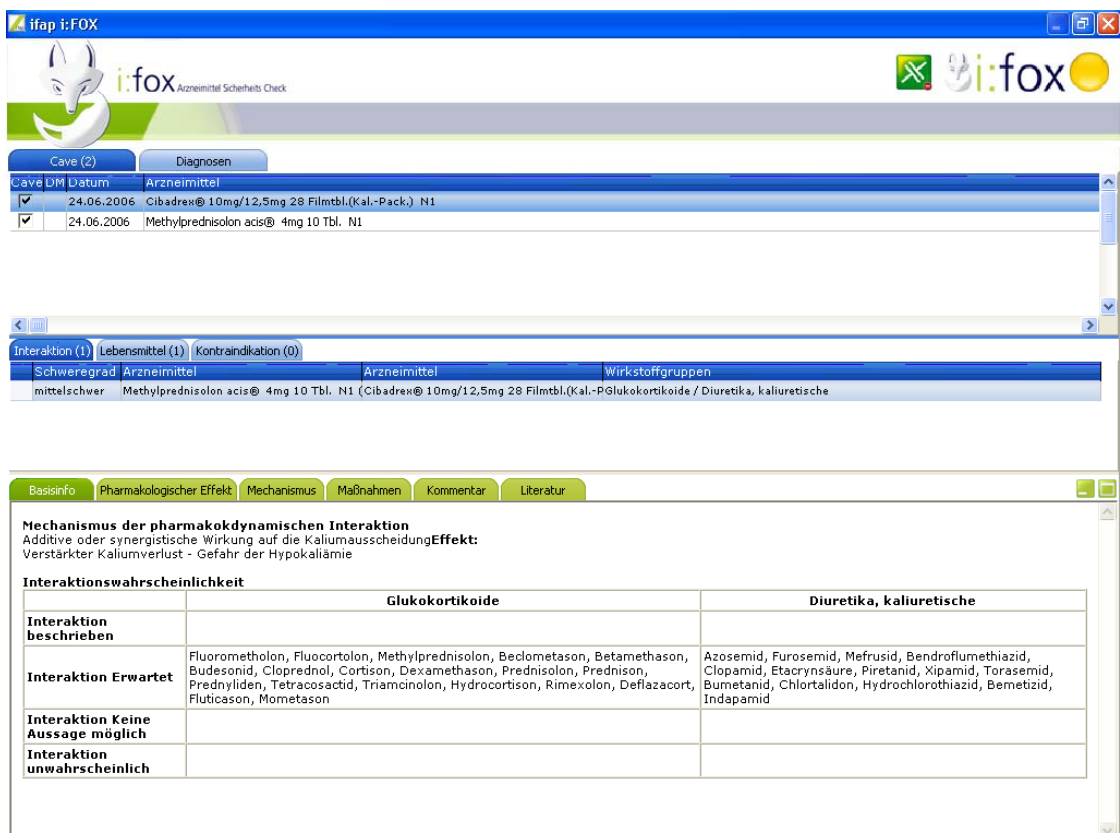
ifap i:FOX

i:fox Arzneimittel Sicherheits Check

i:fox

Cave (2) Diagnosen

| Cave | DM | Datum | Arzneimittel |
|---|---|---|---|
| ☑ | | 24.06.2006 | Cibadrex® 10mg/12,5mg 28 Filmtbl.(Kal.-Pack.) N1 |
| ☑ | | 24.06.2006 | Methylprednisolon acis® 4mg 10 Tbl. N1 |

Interaktion (1) Lebensmittel (1) Kontraindikation (0)

| Schweregrad | Arzneimittel | Arzneimittel | Wirkstoffgruppen |
|---|---|---|---|
| mittelschwer | Methylprednisolon acis® 4mg 10 Tbl. N1 | Cibadrex® 10mg/12,5mg 28 Filmtbl.(Kal.-P | Glukokortikoide / Diuretika, kaliuretische |

Basisinfo Pharmakologischer Effekt Mechanismus Maßnahmen Kommentar Literatur

Mechanismus der pharmakokdynamischen Interaktion
Additive oder synergistische Wirkung auf die KaliumausscheidungEffekt:
Verstärkter Kaliumverlust - Gefahr der Hypokaliämie

Interaktionswahrscheinlichkeit

| | Glukokortikoide | Diuretika, kaliuretische |
|---|---|---|
| Interaktion beschrieben | | |
| Interaktion Erwartet | Fluorometholon, Fluocortolon, Methylprednisolon, Beclometason, Betamethason, Budesonid, Cloprednol, Cortison, Dexamethason, Prednisolon, Prednison, Prednyliden, Tetracosactid, Triamcinolon, Hydrocortison, Rimexolon, Deflazacort, Fluticason, Mometason | Azosemid, Furosemid, Mefrusid, Bendroflumethiazid, Clopamid, Etacrynsäure, Piretanid, Xipamid, Torasemid, Bumetanid, Chlortalidon, Hydrochlorothiazid, Bemetizid, Indapamid |
| Interaktion Keine Aussage möglich | | |
| Interaktion unwahrscheinlich | | |